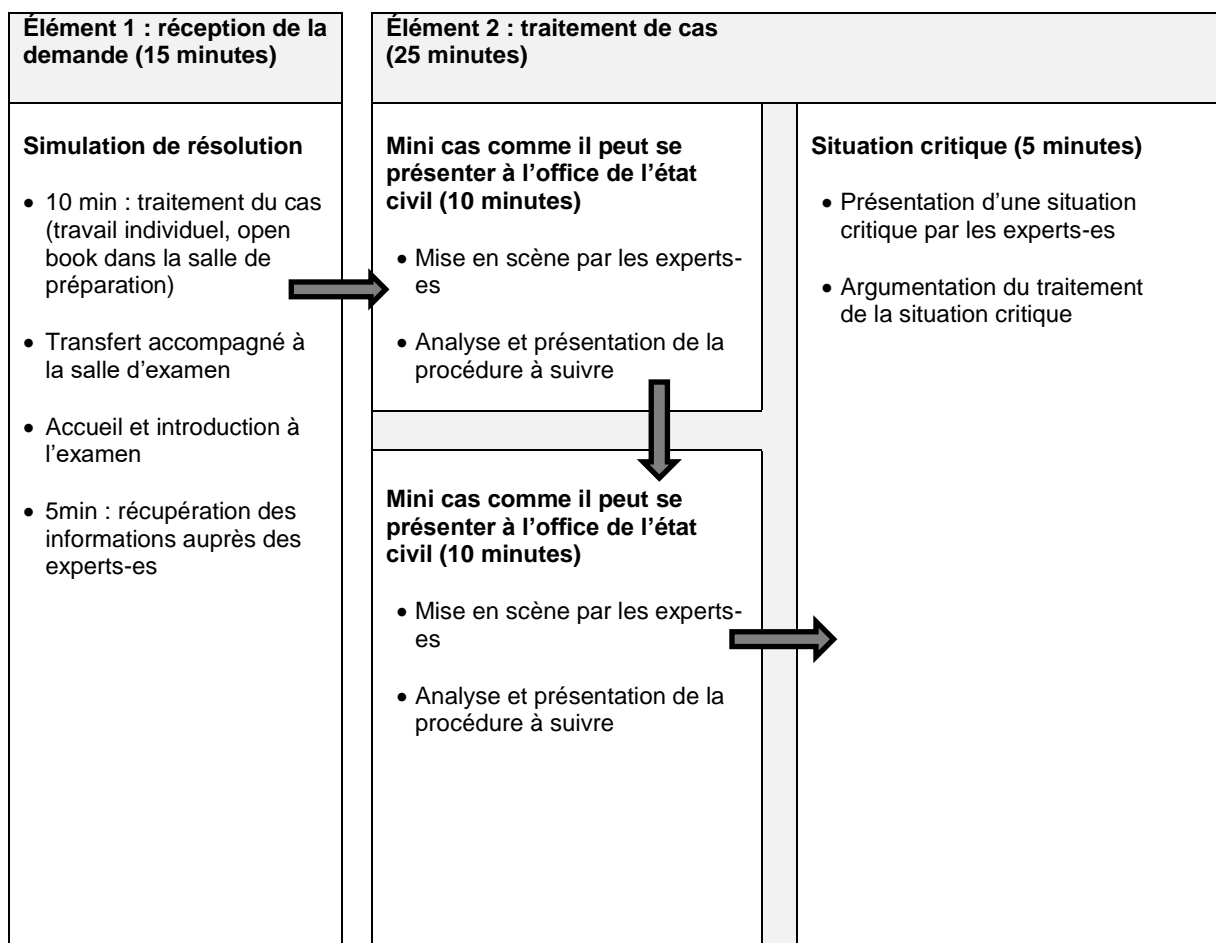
**Élément 1 : réception de la demande (15 minutes)**

**Simulation de résolution**

- 10 min : traitement du cas (travail individuel, open book dans la salle de préparation)
- Transfert accompagné à la salle d'examen
- Accueil et introduction à l'examen
- 5min : récupération des informations auprès des experts-es

**Élément 2 : traitement de cas (25 minutes)**

**Mini cas comme il peut se présenter à l'office de l'état civil (10 minutes)**

- Mise en scène par les experts-es
- Analyse et présentation de la procédure à suivre

**Mini cas comme il peut se présenter à l'office de l'état civil (10 minutes)**

- Mise en scène par les experts-es
- Analyse et présentation de la procédure à suivre

**Situation critique (5 minutes)**

- Présentation d'une situation critique par les experts-es
- Argumentation du traitement de la situation critique